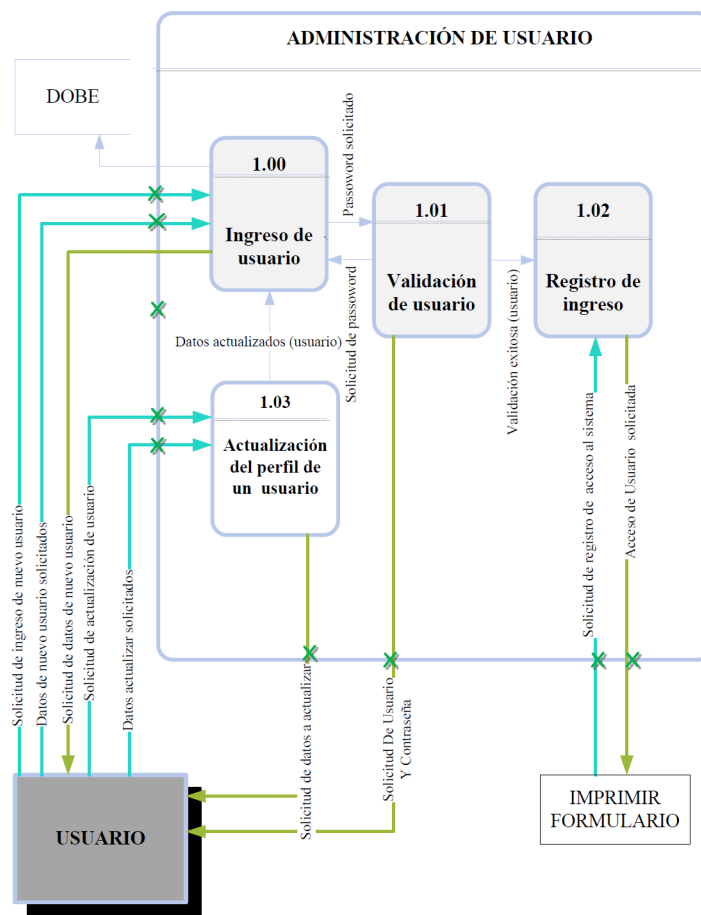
ADMINISTRACIÓN DE USUARIO

DOBE

1.00
Ingreso de usuario

Passoword solicitado

1.01
Validación de usuario

1.02
Registro de ingreso

Solicitud de passoword

Datos actualizados (usuario)

Validación exitosa (usuario)

1.03
Actualización del perfil de un usuario

Solicitud de ingreso de nuevo usuario
Datos de nuevo usuario solicitados
Solicitud de datos de nuevo usuario
Solicitud de actualización de usuario
Datos actualizar solicitados

Solicitud de registro de acceso al sistema
Acceso de Usuario solicitada

USUARIO

Solicitud de datos a actualizar

Solicitud De Usuario Y Contraseña

IMPRIMIR FORMULARIO